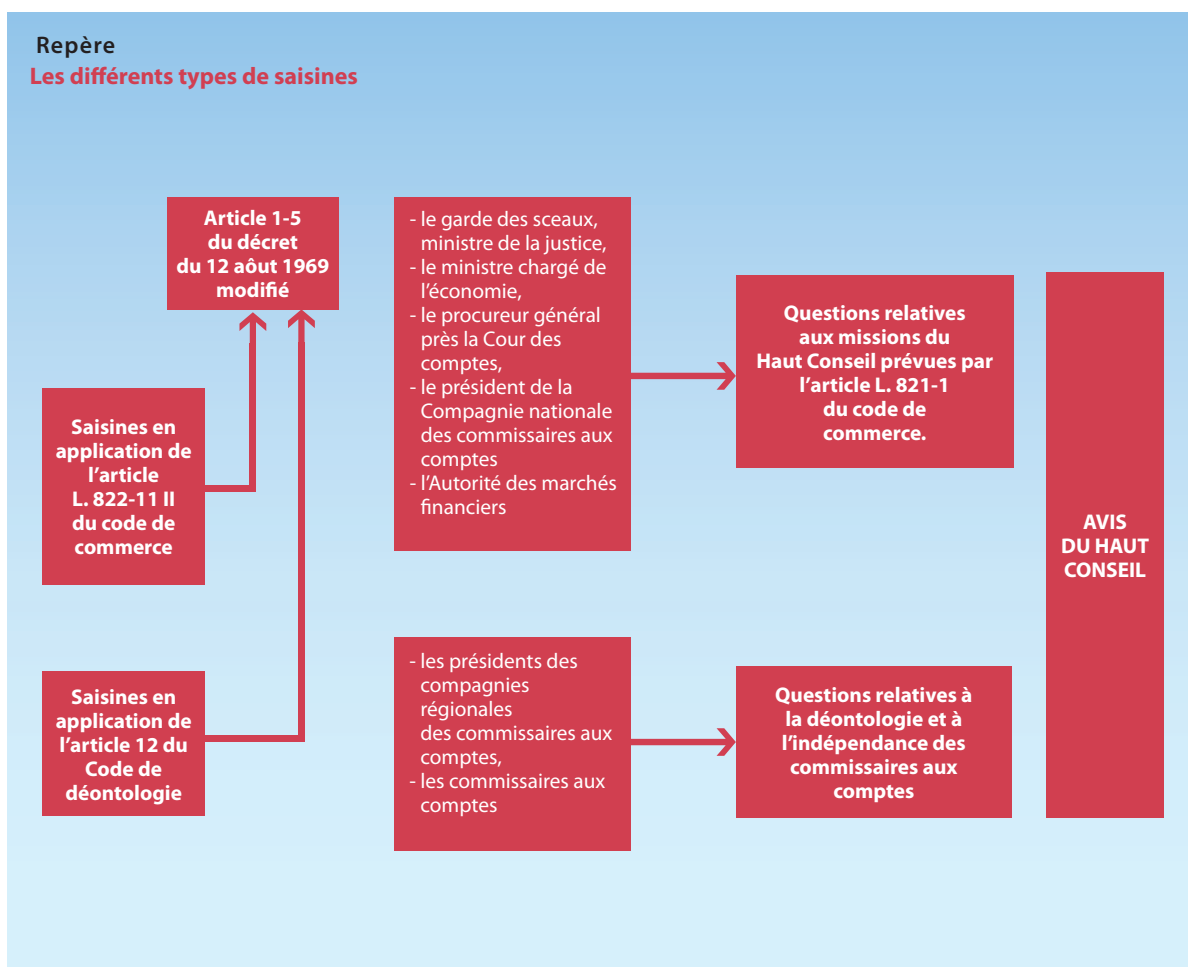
Repère
Les différents types de saisines

Article 1-5 du décret du 12 aoôt 1969 modifié

Saisines en application de l'article L. 822-11 II du code de commerce

Saisines en application de l'article 12 du Code de déontologie

- le garde des sceaux, ministre de la justice,
- le ministre chargé de l'économie,
- le procureur général près la Cour des comptes,
- le président de la Compagnie nationale des commissaires aux comptes
- l'Autorité des marchés financiers

Questions relatives aux missions du Haut Conseil prévues par l'article L. 821-1 du code de commerce.

- les présidents des compagnies régionales des commissaires aux comptes,
- les commissaires aux comptes

Questions relatives à la déontologie et à l'indépendance des commissaires aux comptes

AVIS DU HAUT CONSEIL